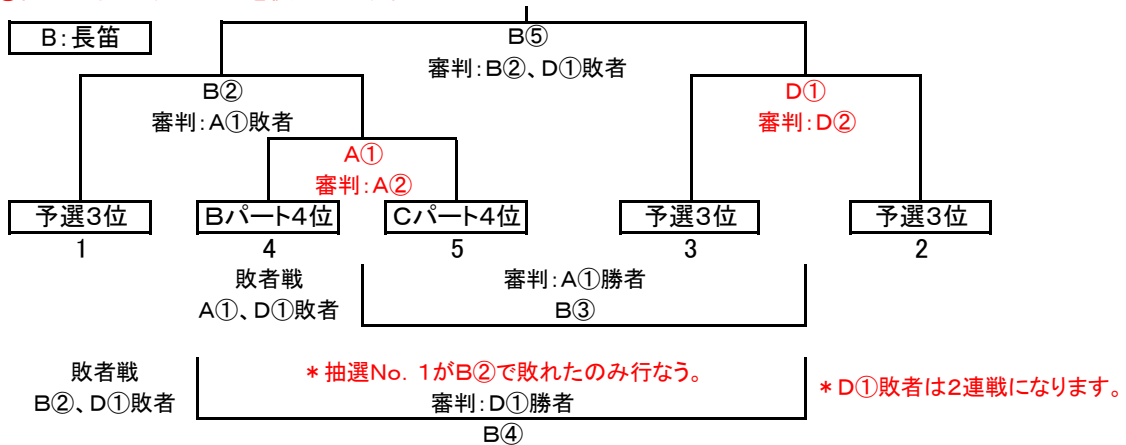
B:長笛

B⑤
審判:B②、D①敗者

B②
審判:A①敗者

A①
審判:A②

D①
審判:D②

予選3位
1

Bパート4位
4

Cパート4位
5

予選3位
3

予選3位
2

敗者戦
A①、D①敗者

審判:A①勝者
B③

敗者戦
B②、D①敗者

＊抽選No. 1がB②で敗れたのみ行なう。
審判:D①勝者
B④

＊D①敗者は2連戦になります。